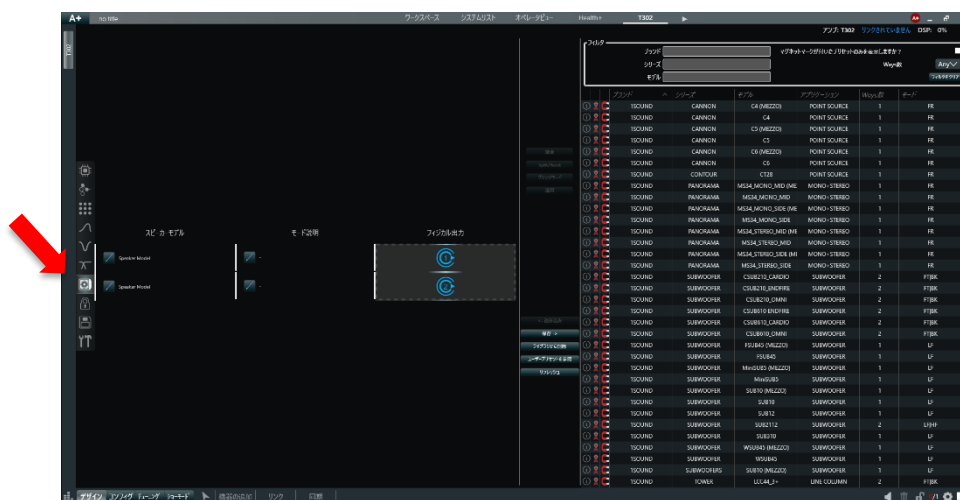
A+ no title ワークスペース システムリスト オペレータビュー Health+ T302

アンプ: T302 リンクされていません DSP:

フィルタ
ブランド
シリーズ
モデル
マグネットマークが付いたプリセットのみを表示しますか？
Way数 Any
フィルタをクリア

スピーカーモデル
モード説明
フィジカル出力

Speaker Model
Speaker Model

保存
ロード
フィジカルIOの削除
ユーザープリセットを保存
リフレッシュ

| | ブランド | シリーズ | モデル | アプリケーション | Way数 | モード |
|---|---|---|---|---|---|---|
| | TSOUND | CANNON | C4 (MEZZO) | POINT SOURCE | 1 | FR |
| | TSOUND | CANNON | C4 | POINT SOURCE | 1 | FR |
| | TSOUND | CANNON | C5 (MEZZO) | POINT SOURCE | 1 | FR |
| | TSOUND | CANNON | C5 | POINT SOURCE | 1 | FR |
| | TSOUND | CANNON | C6 (MEZZO) | POINT SOURCE | 1 | FR |
| | TSOUND | CANNON | C6 | POINT SOURCE | 1 | FR |
| | TSOUND | CONTOUR | CT28 | POINT SOURCE | 1 | FR |
| | TSOUND | PANORAMA | MS34_MONO_MID (ME | MONO+STEREO | 1 | FR |
| | TSOUND | PANORAMA | MS34_MONO_MID | MONO+STEREO | 1 | FR |
| | TSOUND | PANORAMA | MS34_MONO_SIDE (ME | MONO+STEREO | 1 | FR |
| | TSOUND | PANORAMA | MS34_MONO_SIDE | MONO+STEREO | 1 | FR |
| | TSOUND | PANORAMA | MS34_STEREO_MID (ME | MONO+STEREO | 1 | FR |
| | TSOUND | PANORAMA | MS34_STEREO_MID | MONO+STEREO | 1 | FR |
| | TSOUND | PANORAMA | MS34_STEREO_SIDE (M | MONO+STEREO | 1 | FR |
| | TSOUND | PANORAMA | MS34_STEREO_SIDE | MONO+STEREO | 1 | FR |
| | TSOUND | SUBWOOFER | CSUB210_CARDIO | SUBWOOFER | 2 | FTJBK |
| | TSOUND | SUBWOOFER | CSUB210_ENDFIRE | SUBWOOFER | 2 | FTJBK |
| | TSOUND | SUBWOOFER | CSUB210_OMNI | SUBWOOFER | 2 | FTJBK |
| | TSOUND | SUBWOOFER | CSUB810 ENDFIRE | SUBWOOFER | 2 | FTJBK |
| | TSOUND | SUBWOOFER | CSUB810_CARDIO | SUBWOOFER | 2 | FTJBK |
| | TSOUND | SUBWOOFER | CSUB810_OMNI | SUBWOOFER | 2 | FTJBK |
| | TSOUND | SUBWOOFER | FSUB45 (MEZZO) | SUBWOOFER | 1 | LF |
| | TSOUND | SUBWOOFER | FSUB45 | SUBWOOFER | 1 | LF |
| | TSOUND | SUBWOOFER | MiniSUB3 (MEZZO) | SUBWOOFER | 1 | LF |
| | TSOUND | SUBWOOFER | MiniSUB3 | SUBWOOFER | 1 | LF |
| | TSOUND | SUBWOOFER | SUB10 (MEZZO) | SUBWOOFER | 1 | LF |
| | TSOUND | SUBWOOFER | SUB10 | SUBWOOFER | 1 | LF |
| | TSOUND | SUBWOOFER | SUB12 | SUBWOOFER | 1 | LF |
| | TSOUND | SUBWOOFER | SUB2112 | SUBWOOFER | 2 | LF/HF |
| | TSOUND | SUBWOOFER | SUB310 | SUBWOOFER | 1 | LF |
| | TSOUND | SUBWOOFER | WSUB45 (MEZZO) | SUBWOOFER | 1 | LF |
| | TSOUND | SUBWOOFER | WSUB45 | SUBWOOFER | 1 | LF |
| | TSOUND | SUBWOOFERS | SUB10 (MEZZO) | SUBWOOFER | 1 | LF |
| | TSOUND | TOWER | LCC44_3+ | LINE COLUMN | 1 | LF |

デザイン チューニング ミュージング コーナード 機器の追加 リンク 同期